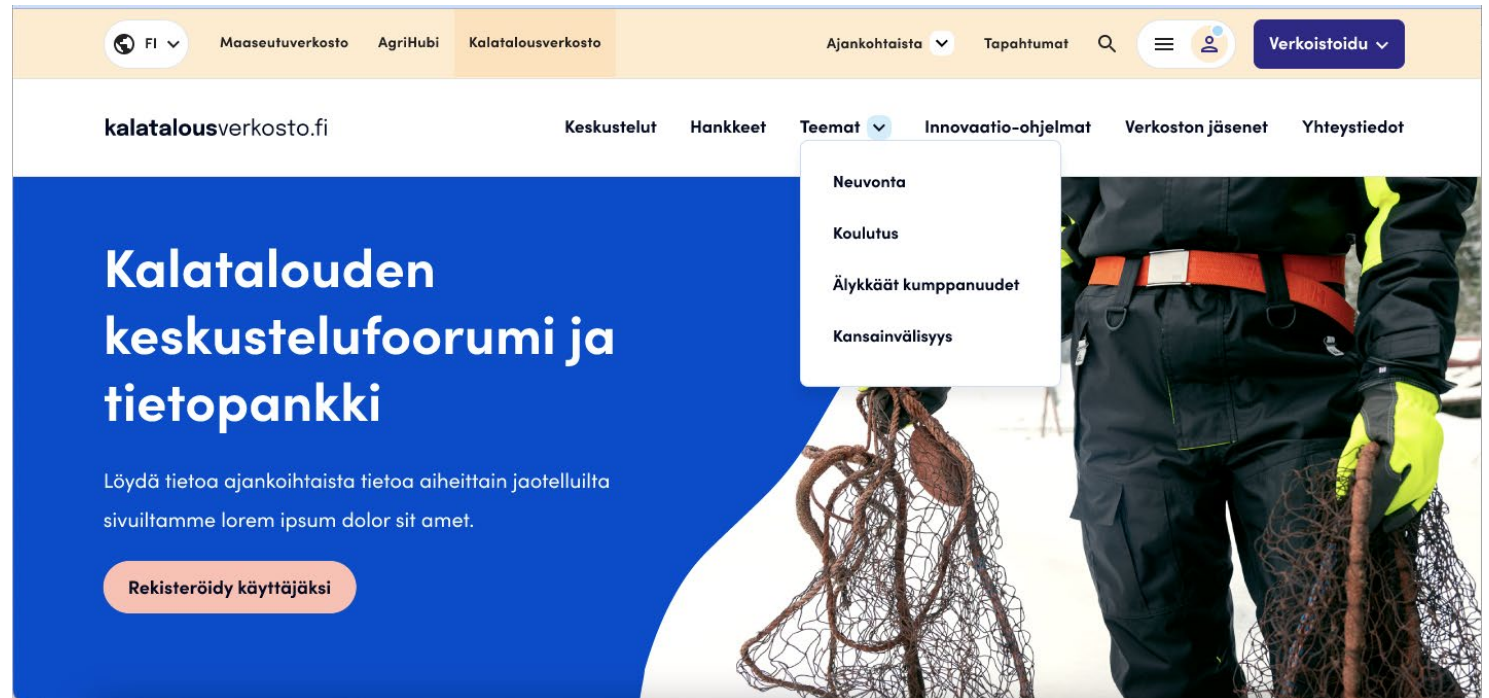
FI Maaseutuverkosto AgriHubi Kalatalousverkosto Ajankohtaista Tapahtumat Verkoistoidu

kalatalousverkosto.fi Keskustelut Hankkeet Teemat Innovaatio-ohjelmat Verkoston jäsenet Yhteystiedot

Neuvonta
Koulutus
Älykkäät kumppanuudet
Kansainvälisyys

Kalatalouden keskustelufoorumi ja tietopankki

Löydä tietoa ajankoihtaista tietoa aiheittain jaotelluilta sivuiltamme lorem ipsum dolor sit amet.

Rekisteröidy käyttäjäksi